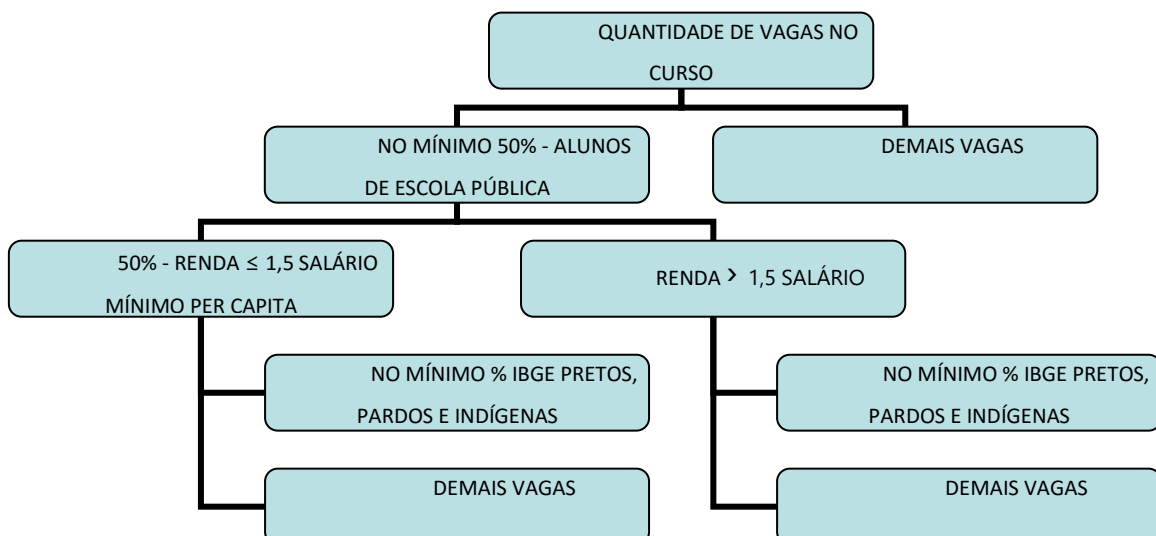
QUANTIDADE DE VAGAS NO CURSO

NO MÍNIMO 50% - ALUNOS DE ESCOLA PÚBLICA

DEMAIS VAGAS

50% - RENDA ≤ 1,5 SALÁRIO MÍNIMO PER CAPITA

RENDA > 1,5 SALÁRIO

NO MÍNIMO % IBGE PRETOS, PARDOS E INDÍGENAS

DEMAIS VAGAS

NO MÍNIMO % IBGE PRETOS, PARDOS E INDÍGENAS

DEMAIS VAGAS